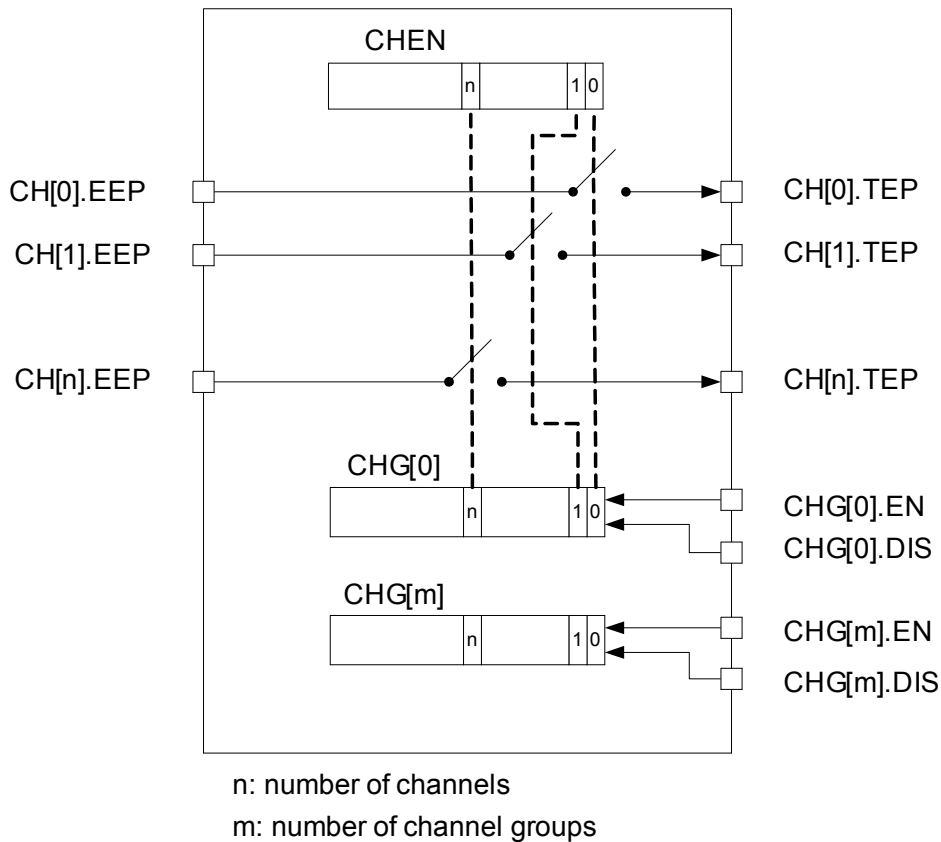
CHEN

n 1 0

CH[0].EEP

CH[0].TEP

CH[1].EEP

CH[1].TEP

CH[n].EEP

CH[n].TEP

CHG[0]

n 1 0

CHG[0].EN

CHG[0].DIS

CHG[m]

n 1 0

CHG[m].EN

CHG[m].DIS

n: number of channels

m: number of channel groups